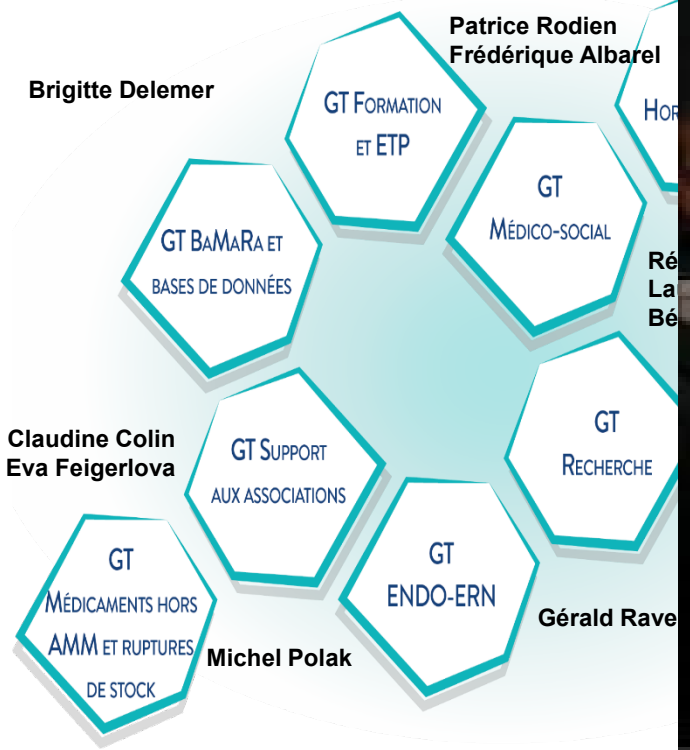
Patrice Rodien
Frédérique Albarel

Brigitte Delemer

GT Formation et ETP

Hor

GT Médico-social

GT BaMaRa et bases de données

Ré
La
Bé

Claudine Colin
Eva Feigerlova

GT Support aux associations

GT Recherche

GT Médicaments hors AMM et ruptures de stock

GT ENDO-ERN

Gérald Rave

Michel Polak